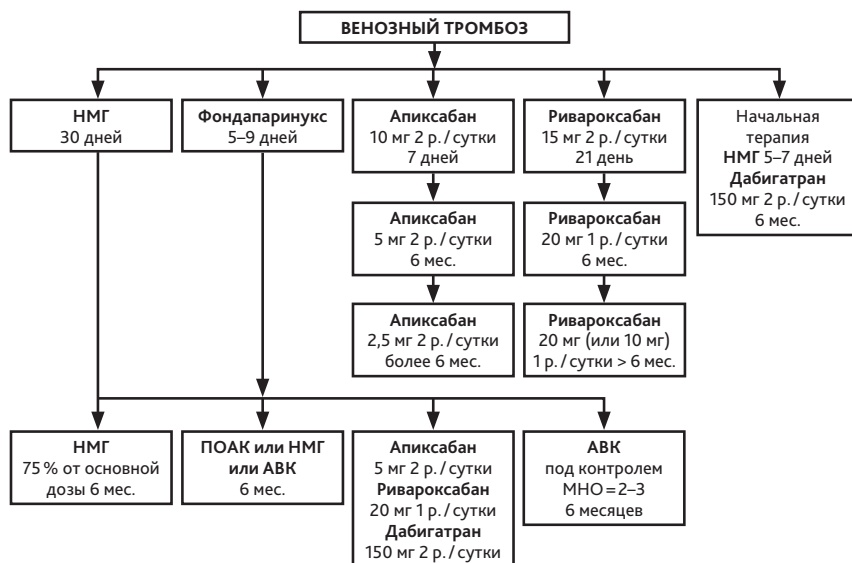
ВЕНОЗНЫЙ ТРОМБОЗ

НМГ
30 дней

Фондапаринукс
5–9 дней

Апиксабан
10 мг 2 р. / сутки
7 дней

Апиксабан
5 мг 2 р. / сутки
6 мес.

Апиксабан
2,5 мг 2 р. / сутки
более 6 мес.

Ривароксабан
15 мг 2 р. / сутки
21 день

Ривароксабан
20 мг 1 р. / сутки
6 мес.

Ривароксабан
20 мг (или 10 мг)
1 р. / сутки > 6 мес.

Начальная терапия
НМГ 5–7 дней
Дабигатран
150 мг 2 р. / сутки
6 мес.

НМГ
75 % от основной дозы 6 мес.

ПОАК или НМГ или АВК
6 мес.

Апиксабан
5 мг 2 р. / сутки
Ривароксабан
20 мг 1 р. / сутки
Дабигатран
150 мг 2 р. / сутки

АВК
под контролем
МНО = 2–3
6 месяцев